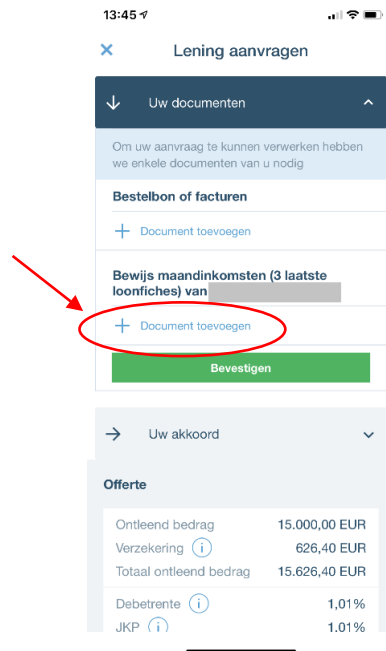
13:45

Lening aanvragen

Uw documenten

Om uw aanvraag te kunnen verwerken hebben we enkele documenten van u nodig

Bestelbon of facturen

Document toevoegen

Bewijs maandinkomsten (3 laatste loonfiches) van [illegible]

Document toevoegen

Bevestigen

Uw akkoord

Offerte

| | |
|---|---|
| Ontleend bedrag | 15.000,00 EUR |
| Verzekering | 626,40 EUR |
| Totaal ontleend bedrag | 15.626,40 EUR |
| Debetrente | 1,01% |
| JKP | 1,01% |